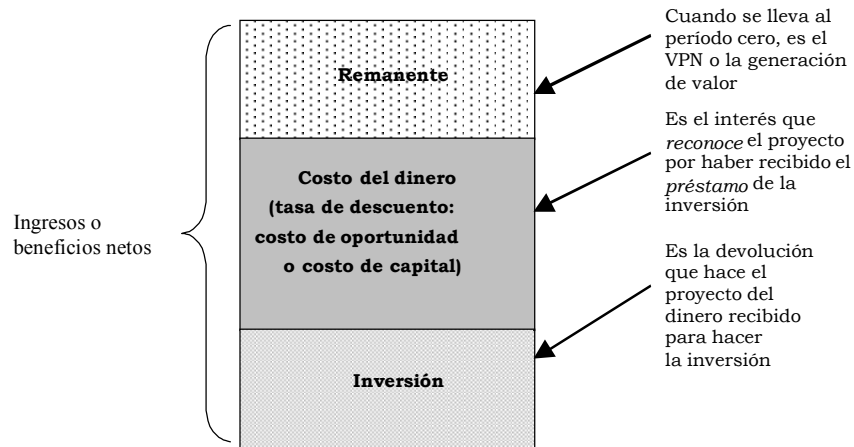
Ingresos o beneficios netos

Remanente

Costo del dinero (tasa de descuento: costo de oportunidad o costo de capital)

Inversión

Cuando se lleva al período cero, es el VPN o la generación de valor

Es el interés que *reconoce* el proyecto por haber recibido el *préstamo* de la inversión

Es la devolución que hace el proyecto del dinero recibido para hacer la inversión